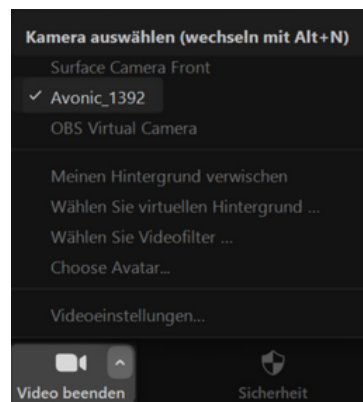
Kamera auswählen (wechseln mit Alt+N)

Surface Camera Front

✓ Avonic_1392

OBS Virtual Camera

Meinen Hintergrund verwischen

Wählen Sie virtuellen Hintergrund ...

Wählen Sie Videofilter ...

Choose Avatar...

Videoeinstellungen...

Video beenden

Sicherheit